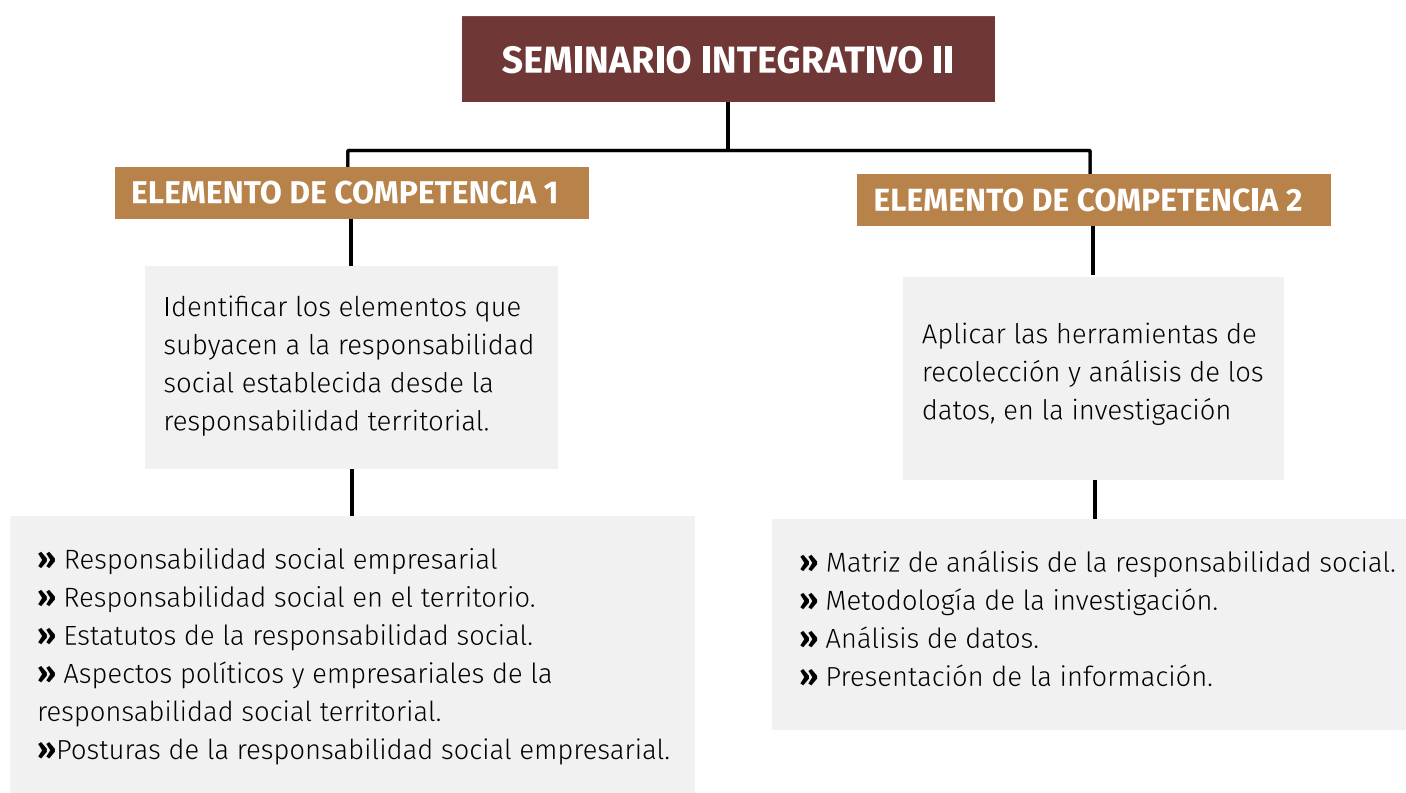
SEMINARIO INTEGRATIVO II

ELEMENTO DE COMPETENCIA 1

Identificar los elementos que subyacen a la responsabilidad social establecida desde la responsabilidad territorial.

» Responsabilidad social empresarial
» Responsabilidad social en el territorio.
» Estatutos de la responsabilidad social.
» Aspectos políticos y empresariales de la responsabilidad social territorial.
»Posturas de la responsabilidad social empresarial.

ELEMENTO DE COMPETENCIA 2

Aplicar las herramientas de recolección y análisis de los datos, en la investigación

» Matriz de análisis de la responsabilidad social.
» Metodología de la investigación.
» Análisis de datos.
» Presentación de la información.